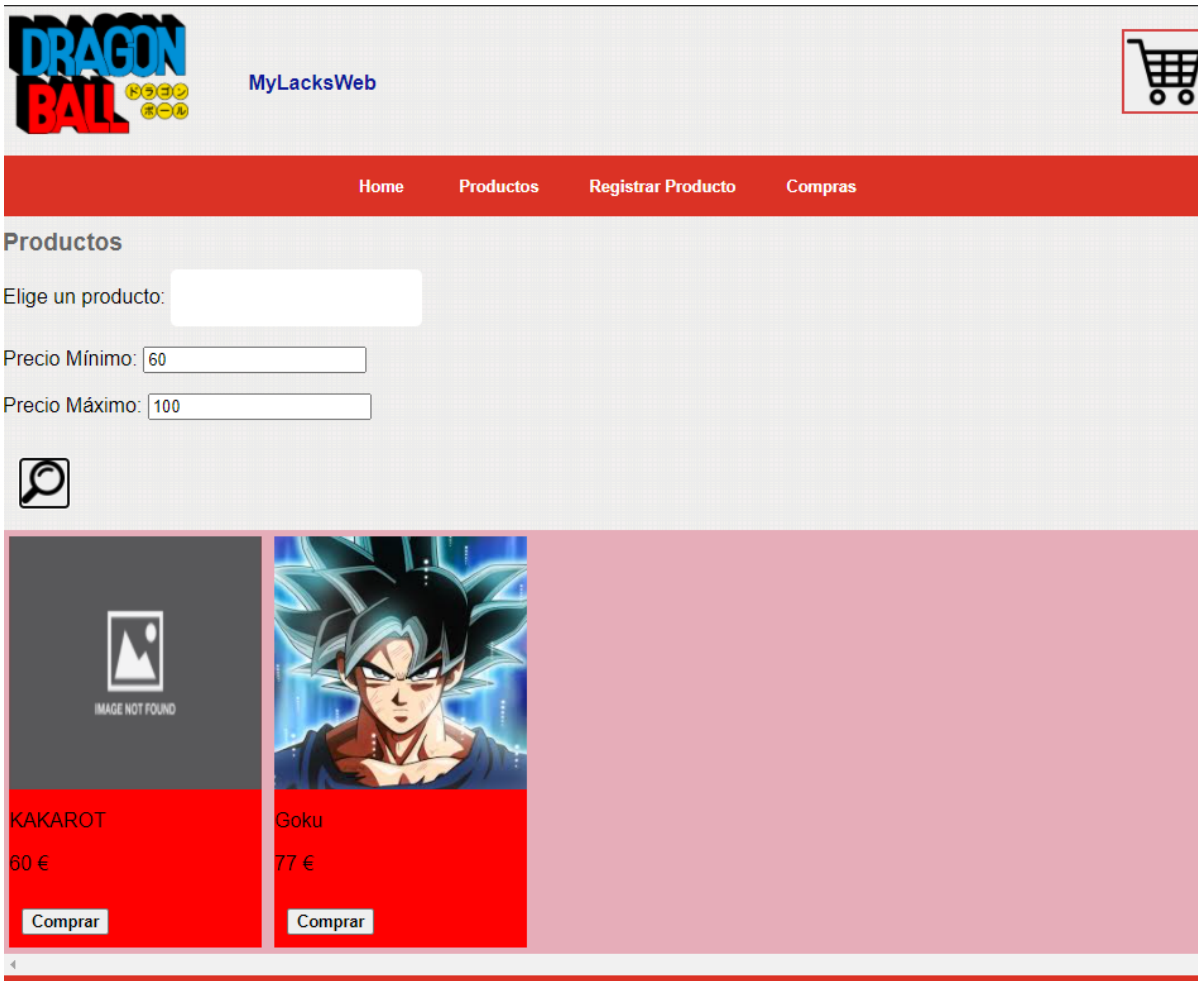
DRAGON BALL ドラゴンボール

MyLacksWeb

Home Productos Registrar Producto Compras

Productos

Elige un producto:

Precio Mínimo: 60

Precio Máximo: 100

IMAGE NOT FOUND

KAKAROT

60 €

Comprar

Goku

77 €

Comprar